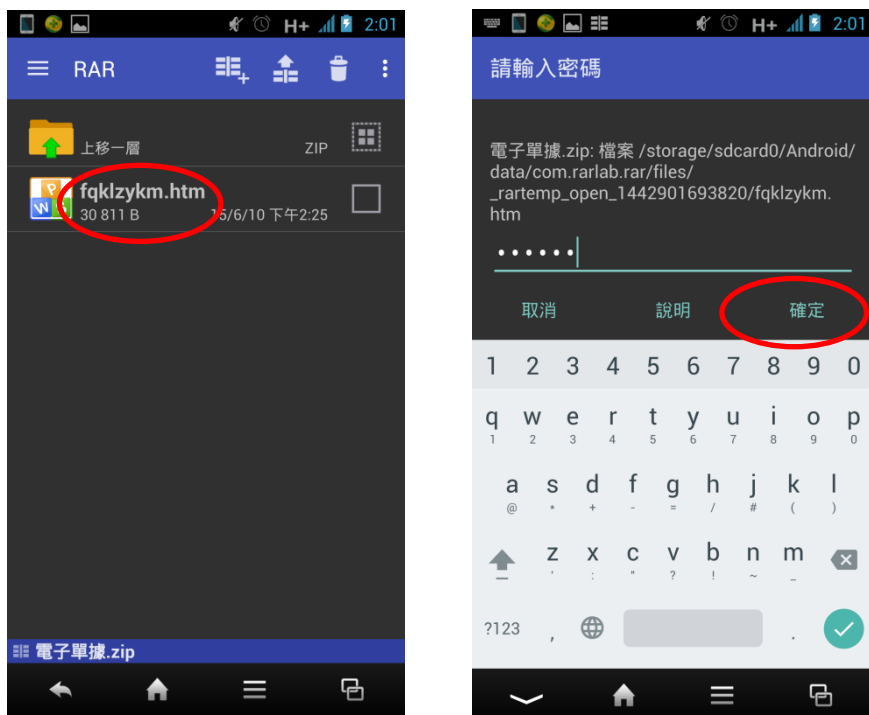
H+ 2:01

RAR

上移一層
ZIP

fqklzykm.htm
30 811 B
15/6/10 下午2:25

電子單據.zip

H+ 2:01

請輸入密碼

電子單據.zip: 檔案 /storage/sdcard0/Android/data/com.rarlab.rar/files/_rartemp_open_1442901693820/fqklzykm.htm

••••••

取消
說明
確定

1 2 3 4 5 6 7 8 9 0

q w e r t y u i o p
1 2 3 4 5 6 7 8 9 0

a s d f g h j k l
@ * + - = / # ( )

z x c v b n m
' : " ? ! ~ _

?123 ,
.